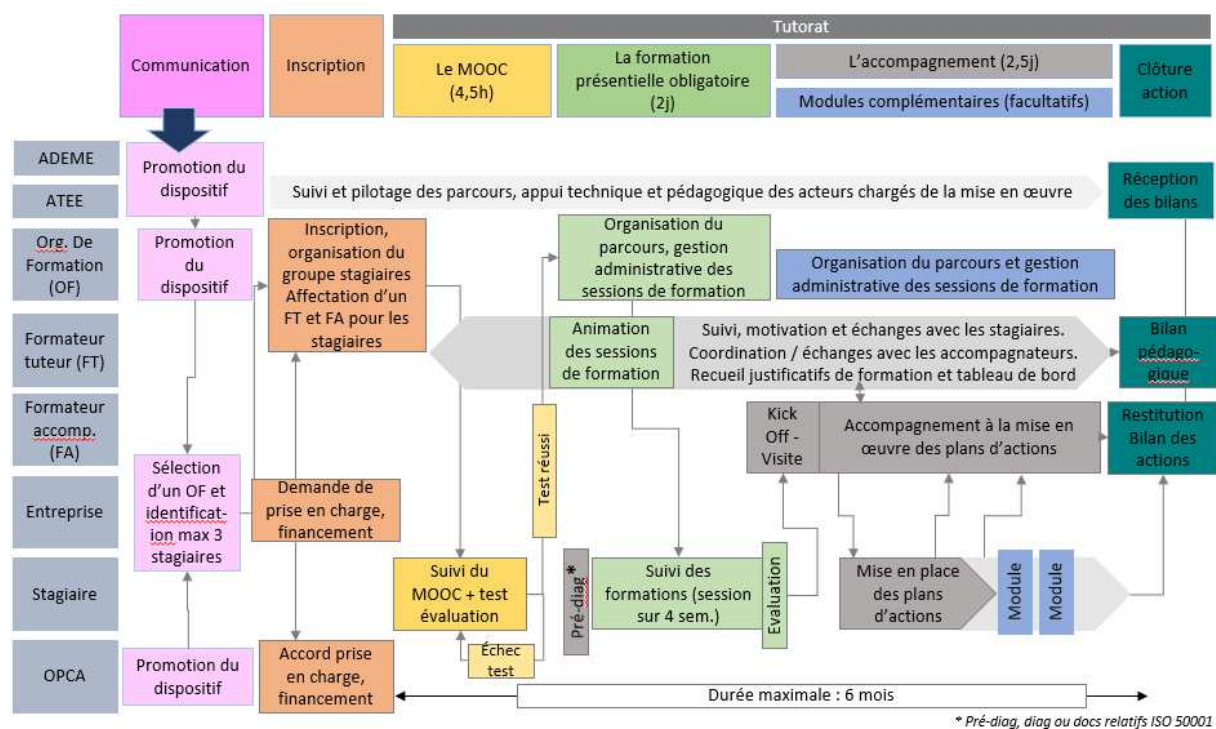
Communication

Inscription

Tutorat

Le MOOC (4,5h)

La formation présentielle obligatoire (2j)

L'accompagnement (2,5j)

Modules complémentaires (facultatifs)

Clôture action

ADEME

ATEE

Org. De Formation (OF)

Formateur tuteur (FT)

Formateur accomp. (FA)

Entreprise

Stagiaire

OPCA

Promotion du dispositif

Suivi et pilotage des parcours, appui technique et pédagogique des acteurs chargés de la mise en œuvre

Réception des bilans

Promotion du dispositif

Inscription, organisation du groupe stagiaires Affectation d'un FT et FA pour les stagiaires

Organisation du parcours, gestion administrative des sessions de formation

Organisation du parcours et gestion administrative des sessions de formation

Animation des sessions de formation

Suivi, motivation et échanges avec les stagiaires. Coordination / échanges avec les accompagnateurs. Recueil justificatifs de formation et tableau de bord

Bilan pédagogique

Kick Off - Visite

Accompagnement à la mise en œuvre des plans d'actions

Restitution Bilan des actions

Test réussi

Sélection d'un OF et identification max 3 stagiaires

Demande de prise en charge, financement

Suivi du MOOC + test évaluation

Échec test

Pré-diag*

Suivi des formations (session sur 4 sem.)

Evaluation

Mise en place des plans d'actions

Module

Module

Promotion du dispositif

Accord prise en charge, financement

Durée maximale : 6 mois

* Pré-diag, diag ou docs relatifs ISO 50001